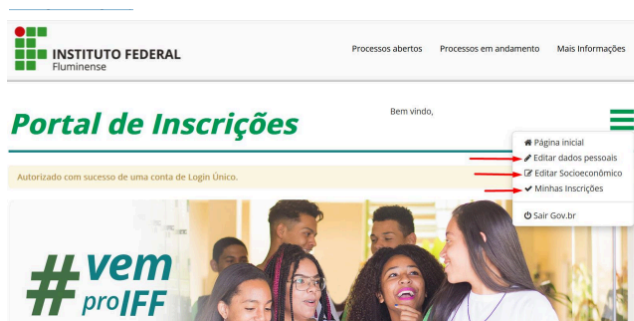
INSTITUTO FEDERAL
Fluminense

Processos abertos Processos em andamento Mais Informações

Portal de Inscrições

Bem vindo,

Página inicial
Editar dados pessoais
Editar Socioeconômico
Minhas Inscrições
Sair Gov.br

Autorizado com sucesso de uma conta de Login Único.

#vem pro IFF